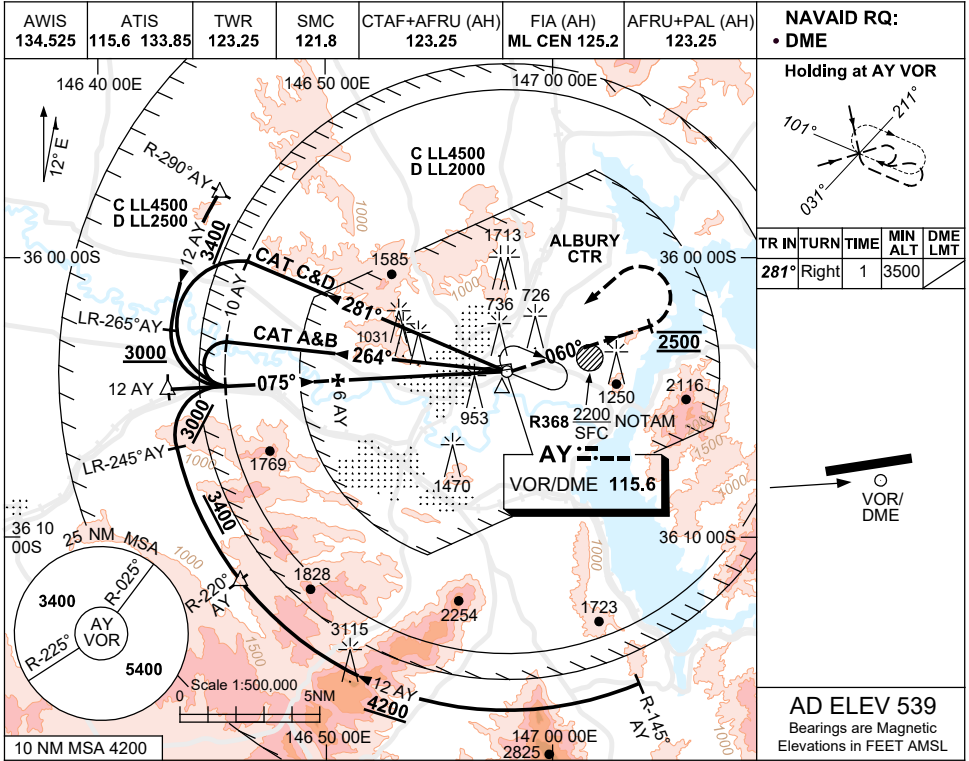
| AWIS | ATIS | TWR | SMC | CTAF+AFRU (AH) | FIA (AH) | AFRU+PAL (AH) |
|---|---|---|---|---|---|---|
| 134.525 | 115.6 133.85 | 123.25 | 121.8 | 123.25 | ML CEN 125.2 | 123.25 |

NAVAID RQ:
• DME

Holding at AY VOR

101° 211° 031°

| TR IN | TURN | TIME | MIN ALT | DME LMT |
|---|---|---|---|---|
| 281° | Right | 1 | 3500 | |

146 40 00E
146 50 00E
147 00 00E
12° E

C LL4500
D LL2000

R-290° AY

C LL4500
D LL2500

3400
12 AY
10 AY

ALBURY CTR

1713
1585
736
726

36 00 00S
36 00 00S

CAT C&D
281°
1031
CAT A&B
264°
060°
2500

LR-265° AY
3000
12 AY
075°
6 AY
953
1250
2116

R368 $\frac{2200}{SFC}$ NOTAM

3000
LR-245° AY
1769
1000
1470

AY
VOR/DME 115.6

VOR/
DME

3400

36 10 00S
36 10 00S

25 NM MSA
3400
R-025°
AY VOR
R-225°
5400

R-220° AY
1828
2254
1723
1000
3115
12 AY
4200
1500
1000

Scale 1:500,000
0
5NM

R-145° AY

146 50 00E
147 00 00E
2825

10 NM MSA 4200

AD ELEV 539
Bearings are Magnetic
Elevations in FEET AMSL